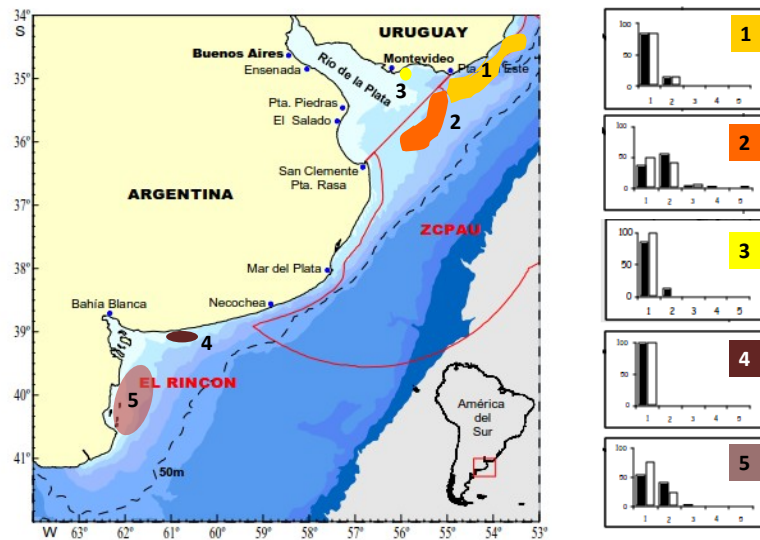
34°
S
35°
36°
37°
38°
39°
40°
41°
W 63° 62° 61° 60° 59° 58° 57° 56° 55° 54° 53°

URUGUAY
Buenos Aires
Ensenada
Montevideo
Pta. del Este
Río de la Plata
1
3
2
Pta. Piedras
El Salado
San Clemente
Pta. Rasa
ARGENTINA
ZCPAU
Mar del Plata
Necochea
Bahía Blanca
4
EL RINCON
5
América del Sur
50m

100
50
0
1 2 3 4 5
1

100
50
0
1 2 3 4 5
2

100
50
0
1 2 3 4 5
3

100
50
0
1
4

100
50
0
1 2 3 4 5
5